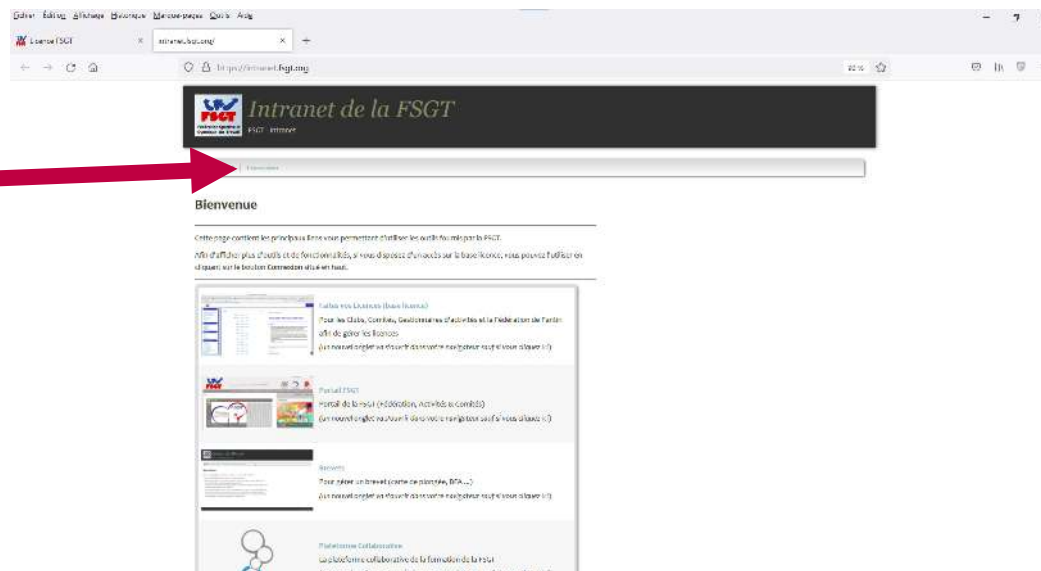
Fichier Édition Affichage Historique Marque-pages Outils Aide

Licence FSGT ×
intranet.fsgt.org/ ×
+

https://intranet.fsgt.org
80%

FSGT
Intranet de la FSGT
FSGT · Intranet

Connexion

Bienvenue

Cette page contient les principaux liens vous permettant d'utiliser les outils fournis par la FSGT.

Afin d'afficher plus d'outils et de fonctionnalités, si vous disposez d'un accès sur la base licence, vous pouvez l'utiliser en cliquant sur le bouton Connexion situé en haut.

Faites vos Licences (base licence)
Pour les Clubs, Comités, Gestionnaires d'activités et la Fédération de l'arbr afin de gérer les licences
(un nouvel onglet va s'ouvrir dans votre navigateur sauf si vous cliquez ici)

Portail FSGT
Portail de la FSGT (Fédération, Activités & Comités)
(un nouvel onglet va s'ouvrir dans votre navigateur sauf si vous cliquez ici)

Brevets
Pour gérer un brevet (carte de plongée, BFA ...)
(un nouvel onglet va s'ouvrir dans votre navigateur sauf si vous cliquez ici)

Plateforme Collaborative
La plateforme collaborative de la formation de la FSGT